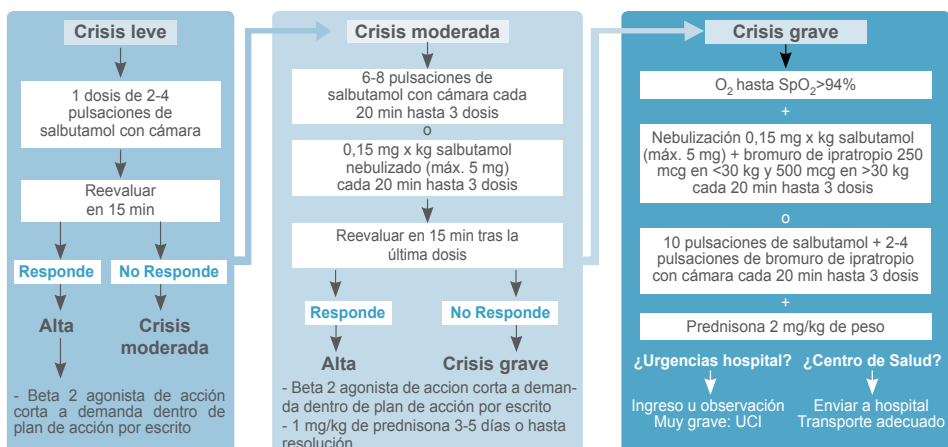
Crisis leve

1 dosis de 2-4 pulsaciones de salbutamol con cámara

Reevaluar en 15 min

Responde

No Responde

Alta

Crisis moderada

- Beta 2 agonista de acción corta a demanda dentro de plan de acción por escrito

Crisis moderada

6-8 pulsaciones de salbutamol con cámara cada 20 min hasta 3 dosis

o

0,15 mg x kg salbutamol nebulizado (máx. 5 mg) cada 20 min hasta 3 dosis

Reevaluar en 15 min tras la última dosis

Responde

No Responde

Alta

Crisis grave

- Beta 2 agonista de accion corta a demanda dentro de plan de acción por escrito

- 1 mg/kg de prednisona 3-5 días o hasta resolución

Crisis grave

$O_2$ hasta $SpO_2$>94%

+

Nebulización 0,15 mg x kg salbutamol (máx. 5 mg) + bromuro de ipratropio 250 mcg en <30 kg y 500 mcg en >30 kg cada 20 min hasta 3 dosis

o

10 pulsaciones de salbutamol + 2-4 pulsaciones de bromuro de ipratropio con cámara cada 20 min hasta 3 dosis

+

Prednisona 2 mg/kg de peso

¿Urgencias hospital?

¿Centro de Salud?

Ingreso u observación
Muy grave: UCI

Enviar a hospital
Transporte adecuado